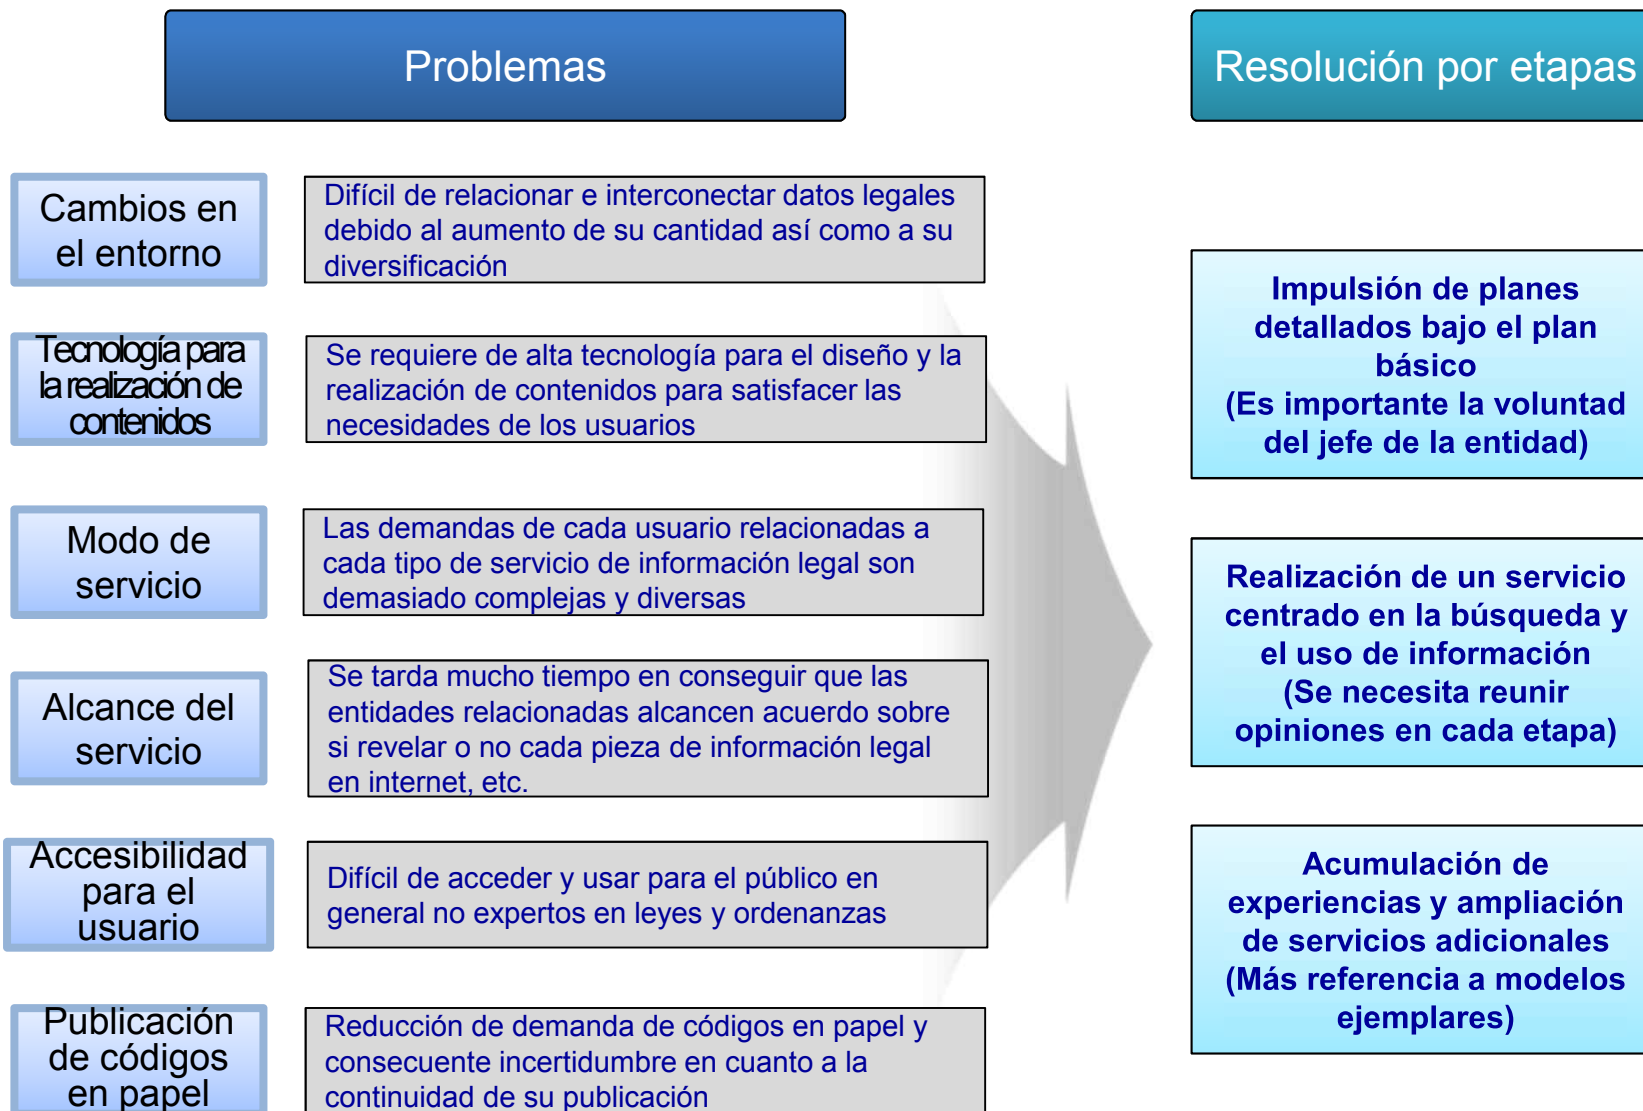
Problemas

Resolución por etapas

Cambios en el entorno

Difícil de relacionar e interconectar datos legales debido al aumento de su cantidad así como a su diversificación

Tecnología para la realización de contenidos

Se requiere de alta tecnología para el diseño y la realización de contenidos para satisfacer las necesidades de los usuarios

Modo de servicio

Las demandas de cada usuario relacionadas a cada tipo de servicio de información legal son demasiado complejas y diversas

Alcance del servicio

Se tarda mucho tiempo en conseguir que las entidades relacionadas alcancen acuerdo sobre si revelar o no cada pieza de información legal en internet, etc.

Accesibilidad para el usuario

Difícil de acceder y usar para el público en general no expertos en leyes y ordenanzas

Publicación de códigos en papel

Reducción de demanda de códigos en papel y consecuente incertidumbre en cuanto a la continuidad de su publicación

Impulsión de planes detallados bajo el plan básico
(Es importante la voluntad del jefe de la entidad)

Realización de un servicio centrado en la búsqueda y el uso de información
(Se necesita reunir opiniones en cada etapa)

Acumulación de experiencias y ampliación de servicios adicionales
(Más referencia a modelos ejemplares)